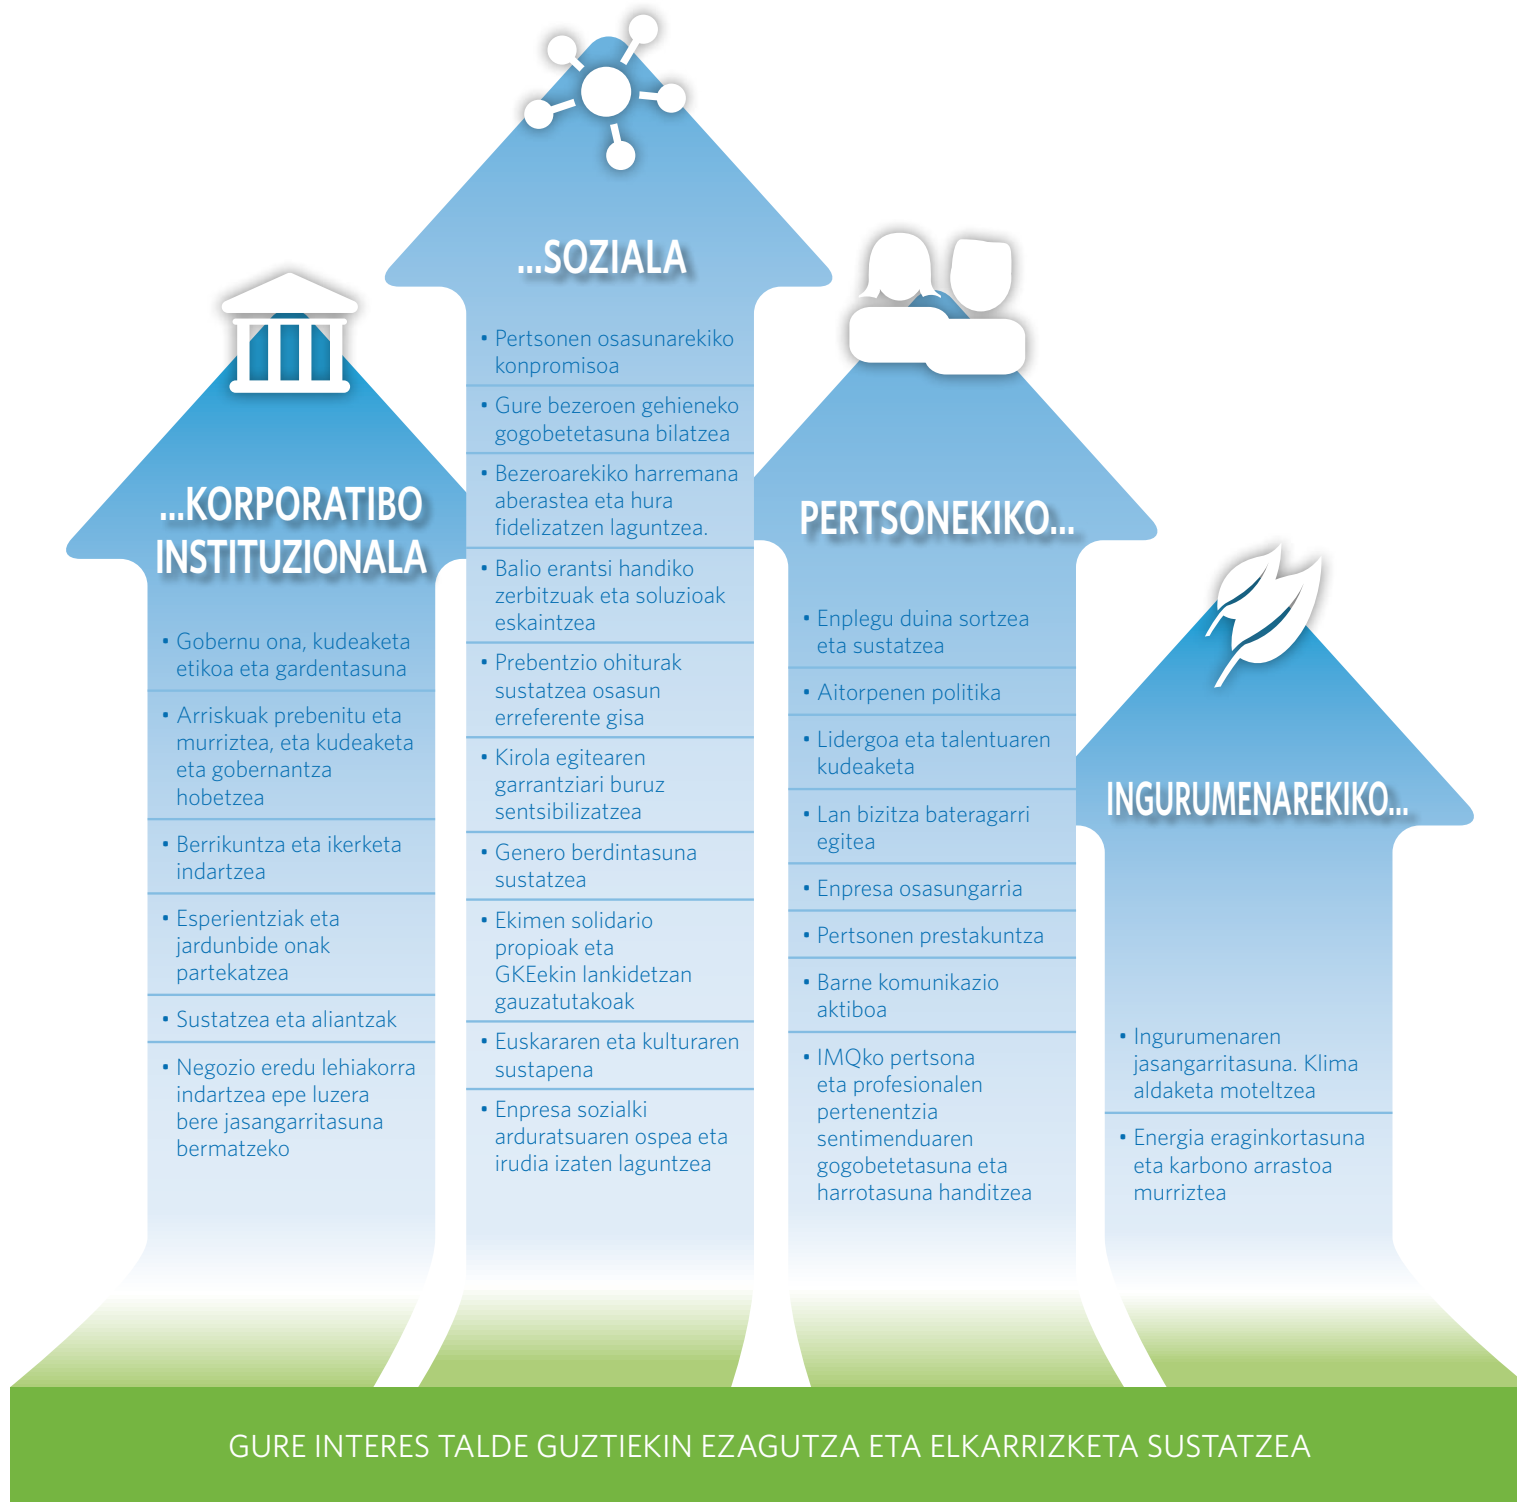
...KORPORATIBO INSTITUZIONALA

• Gobernu ona, kudeaketa etikoa eta gardentasuna

• Arriskuak prebenitu eta murriztea, eta kudeaketa eta gobernantza hobetzea

• Berrikuntza eta ikerketa indartzea

• Esperientziak eta jardunbide onak partekatzea

• Sustatzea eta aliantzak

• Negozio eredu lehiakorra indartzea epe luzera bere jasangarritasuna bermatzeko

...SOZIALA

• Pertsonen osasunarekiko konpromisoa

• Gure bezeroen gehieneko gogobetetasuna bilatzea

• Bezeroarekiko harremana aberastea eta hura fidelizatzen laguntzea.

• Balio erantsi handiko zerbitzuak eta soluzioak eskaintzea

• Prebentzio ohiturak sustatzea osasun erreferente gisa

• Kirola egitearen garrantziari buruz sentsibilizatzea

• Genero berdintasuna sustatzea

• Ekimen solidario propioak eta GKEekin lankidetzan gauzatutakoak

• Euskararen eta kulturaren sustapena

• Enpresa sozialki arduratsuaren ospea eta irudia izaten laguntzea

PERTSONEKIKO...

• Enplegu duina sortzea eta sustatzea

• Aitorpenen politika

• Lidergoa eta talentuaren kudeaketa

• Lan bizitza bateragarri egitea

• Enpresa osasungarria

• Pertsonen prestakuntza

• Barne komunikazio aktiboa

• IMQko pertsona eta profesionalen pertenentzia sentimenduaren gogobetetasuna eta harrotasuna handitzea

INGURUMENAREKIKO...

• Ingurumenaren jasangarritasuna. Klima aldaketa moteltzea

• Energia eraginkortasuna eta karbono arrastoa murriztea

GURE INTERES TALDE GUZTIEKIN EZAGUTZA ETA ELKARRIZKETA SUSTATZEA